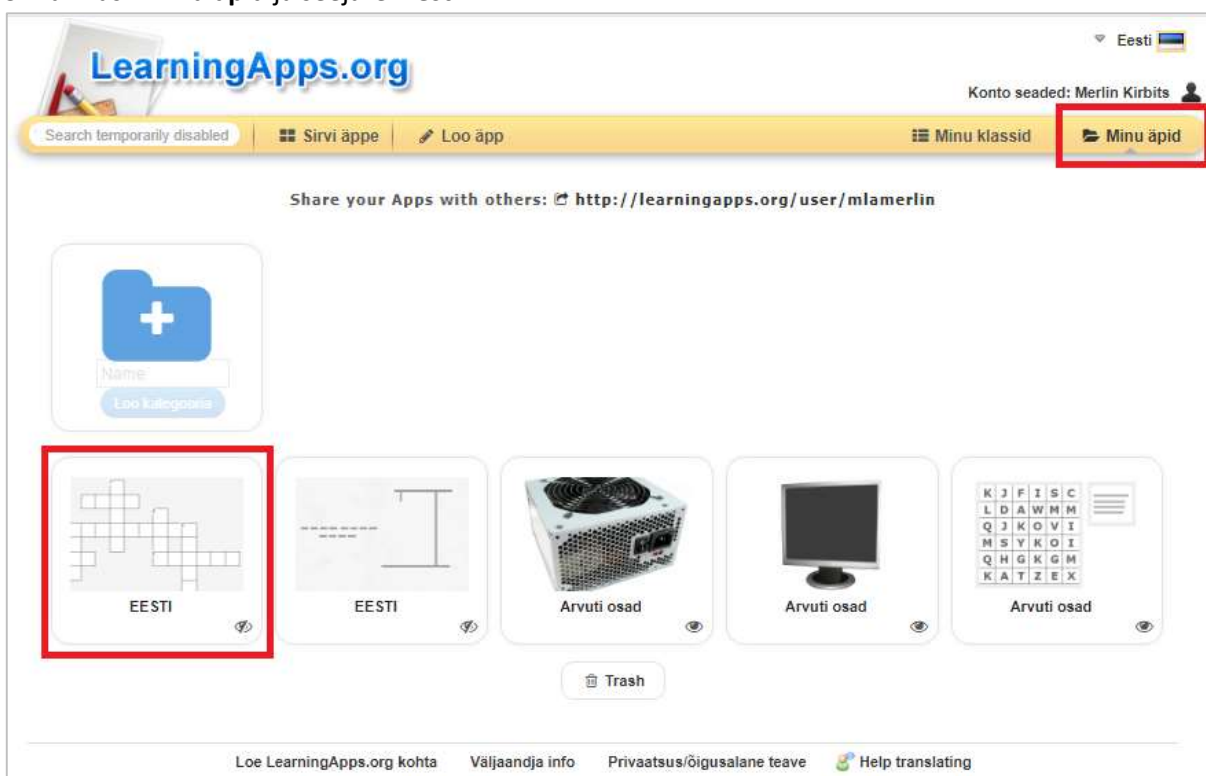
Eesti

LearningApps.org

Konto seaded: Merlin Kirbits

Search temporarily disabled | Sirvi äppe | Loo äpp | Minu klassid | Minu äpid

Share your Apps with others: http://learningapps.org/user/mlamerlin

Name
Loo kategooria

| K | J | F | I | S | C |
|---|---|---|---|---|---|
| L | D | A | W | M | M |
| Q | J | K | O | V | I |
| M | S | Y | K | O | I |
| Q | H | G | K | G | M |
| K | A | T | Z | E | X |

EESTI

EESTI

Arvuti osad

Arvuti osad

Arvuti osad

Trash

Loe LearningApps.org kohta | Väljaandja info | Privaatsus/õigusalane teave | Help translating